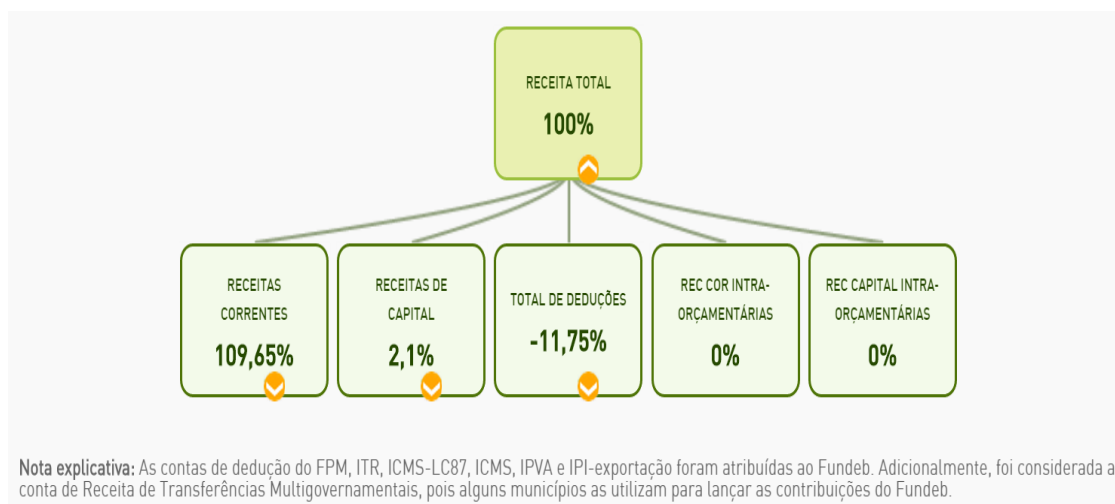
RECEITA TOTAL

100%

RECEITAS CORRENTES

109,65%

RECEITAS DE CAPITAL

2,1%

TOTAL DE DEDUÇÕES

-11,75%

REC COR INTRA-ORÇAMENTÁRIAS

0%

REC CAPITAL INTRA-ORÇAMENTÁRIAS

0%

Nota explicativa: As contas de dedução do FPM, ITR, ICMS-LC87, ICMS, IPVA e IPI-exportação foram atribuídas ao Fundeb. Adicionalmente, foi considerada a conta de Receita de Transferências Multigovernamentais, pois alguns municípios as utilizam para lançar as contribuições do Fundeb.